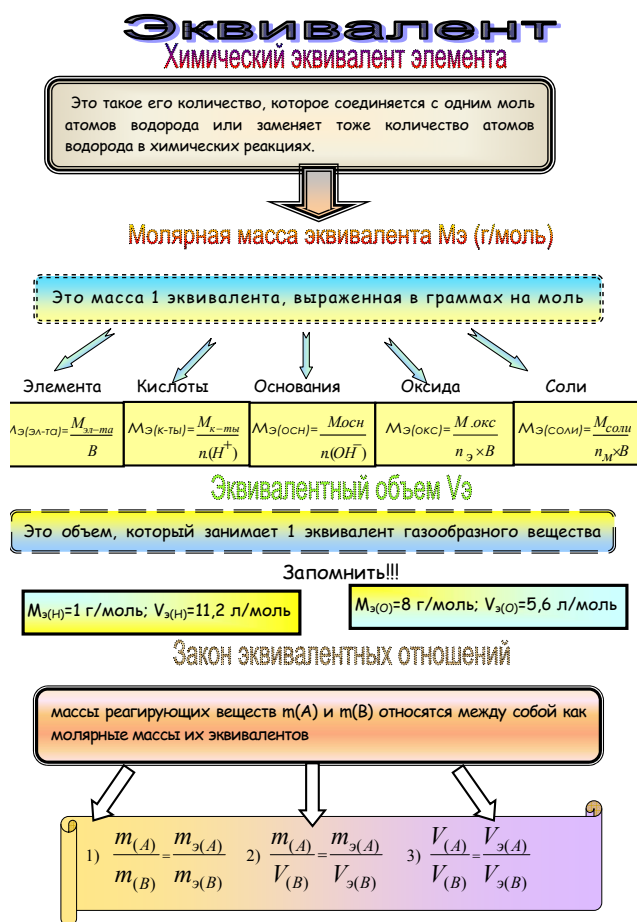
Эквивалент

Химический эквивалент элемента

Это такое его количество, которое соединяется с одним моль атомов водорода или заменяет тоже количество атомов водорода в химических реакциях.

Молярная масса эквивалента Мэ (г/моль)

Это масса 1 эквивалента, выраженная в граммах на моль

Элемента

Кислоты

Основания

Оксида

Соли

Мэ(эл-та)=$\frac{M_{эл-та}}{B}$

Мэ(к-ты)=$\frac{M_{к-ты}}{n(H^+)}$

Мэ(осн)=$\frac{Мосн}{n(OH^-)}$

Мэ(окс)=$\frac{M.окс}{n_э \times B}$

Мэ(соли)=$\frac{M_{соли}}{n_M \times B}$

Эквивалентный объем Vэ

Это объем, который занимает 1 эквивалент газообразного вещества

Запомнить!!!

Мэ(Н)=1 г/моль; Vэ(Н)=11,2 л/моль

Мэ(О)=8 г/моль; Vэ(О)=5,6 л/моль

Закон эквивалентных отношений

массы реагирующих веществ m(A) и m(B) относятся между собой как молярные массы их эквивалентов

1) $\frac{m_{(A)}}{m_{(B)}}=\frac{m_{э(A)}}{m_{э(B)}}$ 2) $\frac{m_{(A)}}{V_{(B)}}=\frac{m_{э(A)}}{V_{э(B)}}$ 3) $\frac{V_{(A)}}{V_{(B)}}=\frac{V_{э(A)}}{V_{э(B)}}$